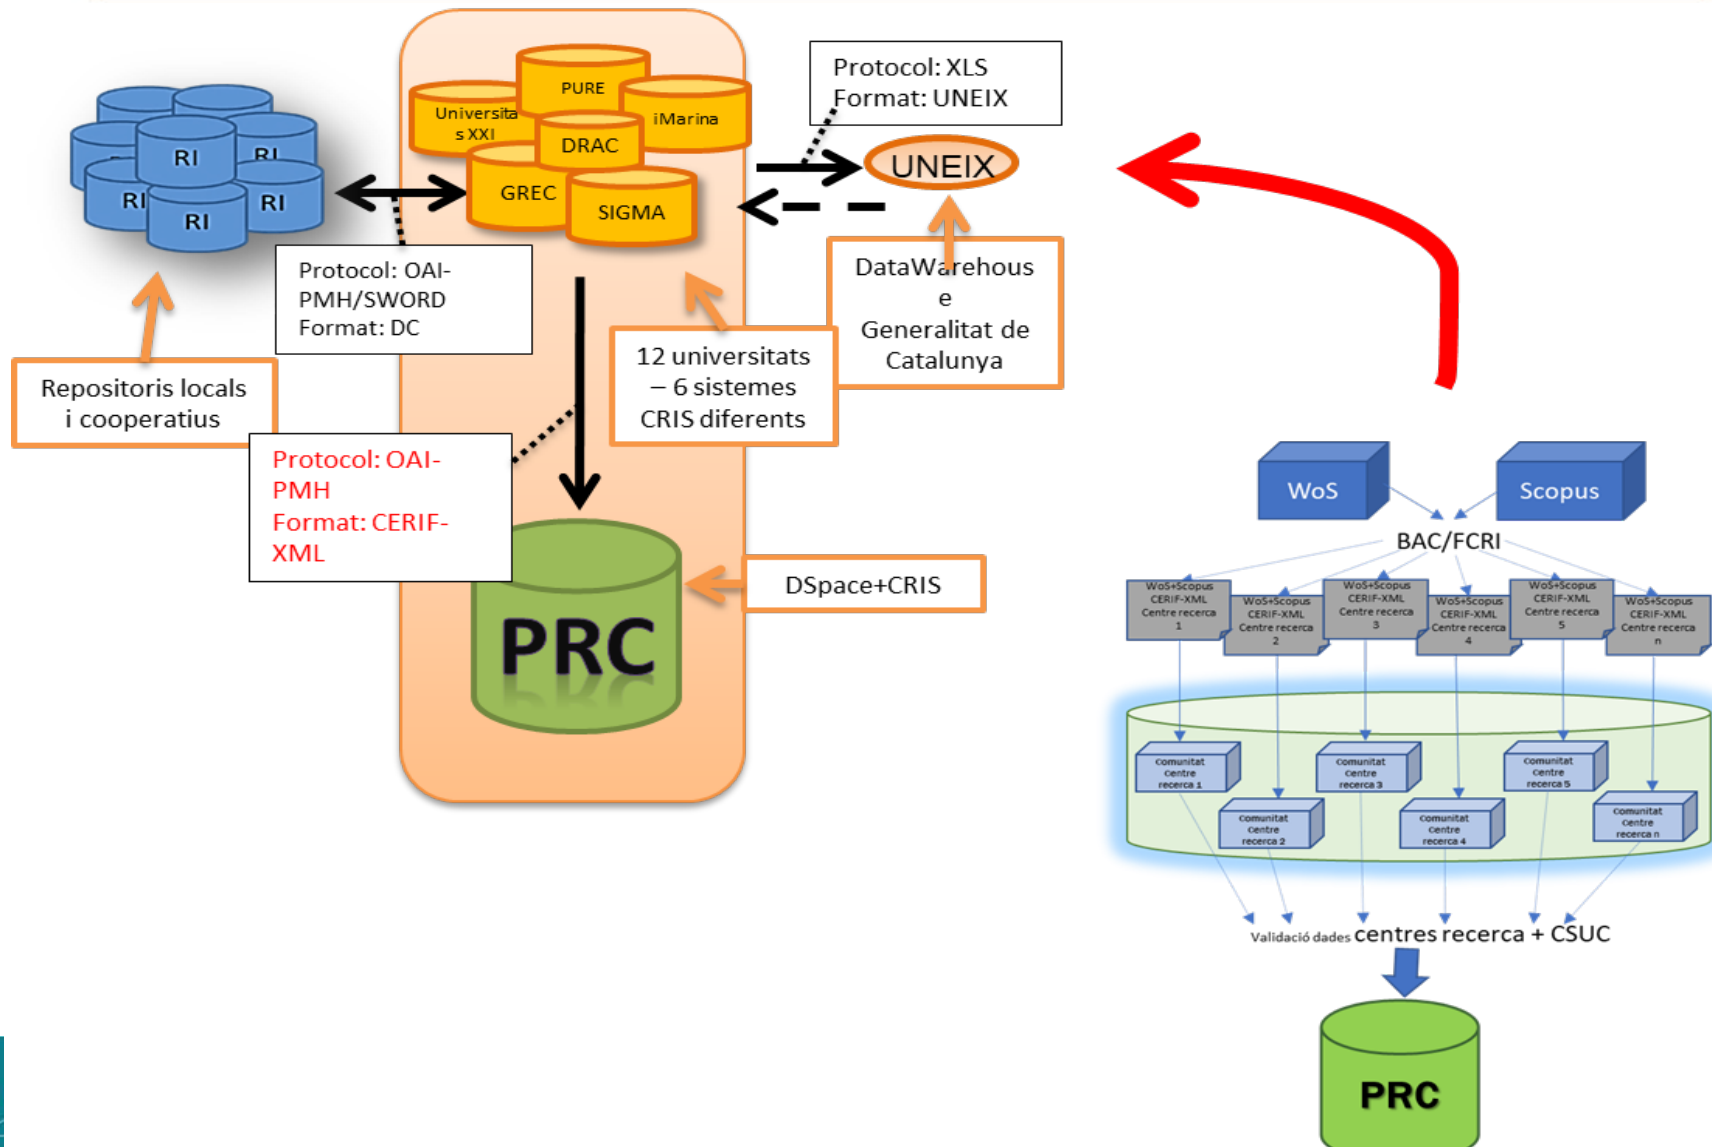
RI
RI
RI
RI
RI
RI

PURE
Universitat XXI
iMarina
DRAC
GREC
SIGMA

Protocol: XLS
Format: UNEIX

UNEIX

Protocol: OAI-PMH/SWORD
Format: DC

DataWarehouse
Generalitat de Catalunya

12 universitats – 6 sistemes CRIS diferents

Repositoris locals i cooperatius

Protocol: OAI-PMH
Format: CERIF-XML

PRC

DSpace+CRIS

WoS
Scopus
BAC/FCRI

WoS+Scopus CERIF-XML Centre recerca 1
WoS+Scopus CERIF-XML Centre recerca 2
WoS+Scopus CERIF-XML Centre recerca 3
WoS+Scopus CERIF-XML Centre recerca 4
WoS+Scopus CERIF-XML Centre recerca 5
WoS+Scopus CERIF-XML Centre recerca n

Comunitat centre recerca 1
Comunitat centre recerca 2
Comunitat centre recerca 3
Comunitat centre recerca 4
Comunitat centre recerca 5
Comunitat centre recerca n

Validació dades centres recerca + CSUC

PRC